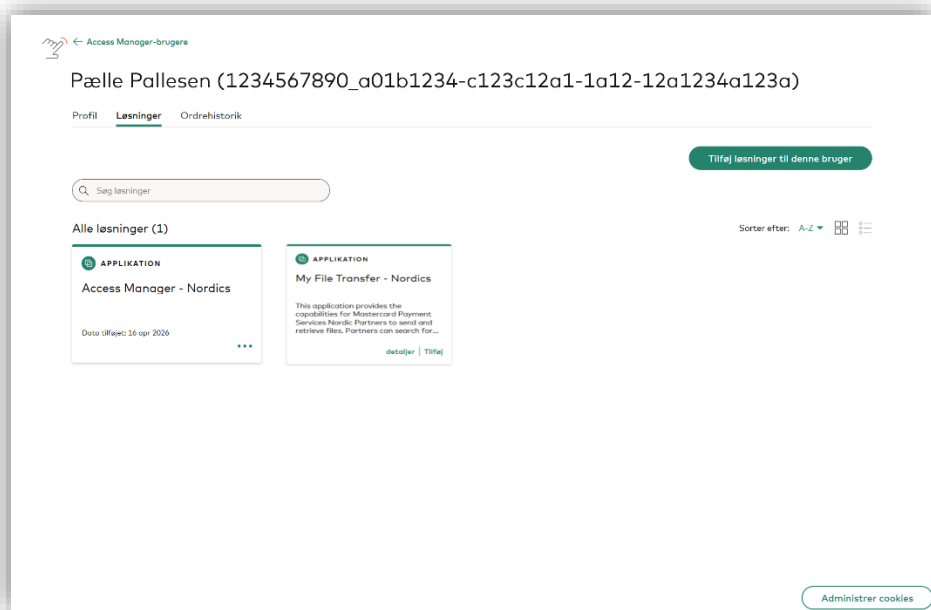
← Access Manager-brugere

Pælle Pallesen (1234567890_a01b1234-c123c12a1-1a12-12a1234a123a)

Profil Løsninger Ordrehistorik

Tilføj løsninger til denne bruger

Søg løsninger

Alle løsninger (1)

Sorter efter: A-Z

APPLIKATION

Access Manager - Nordics

Dato tilføjet: 16 apr 2026

...

APPLIKATION

My File Transfer - Nordics

This application provides the capabilities for Mastercard Payment Services Nordic Partners to send and retrieve files. Partners can search for...

detaljer | Tilføj

Administrer cookies